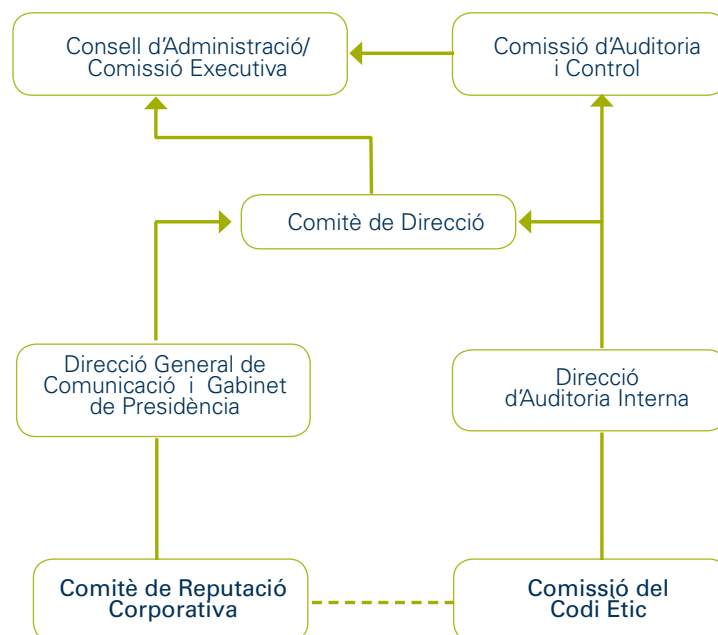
Consell d'Administració/ Comissió Executiva

Comissió d'Auditoria i Control

Comitè de Direcció

Direcció General de Comunicació i Gabinet de Presidència

Direcció d'Auditoria Interna

Comitè de Reputació Corporativa

Comissió del Codi Ètic